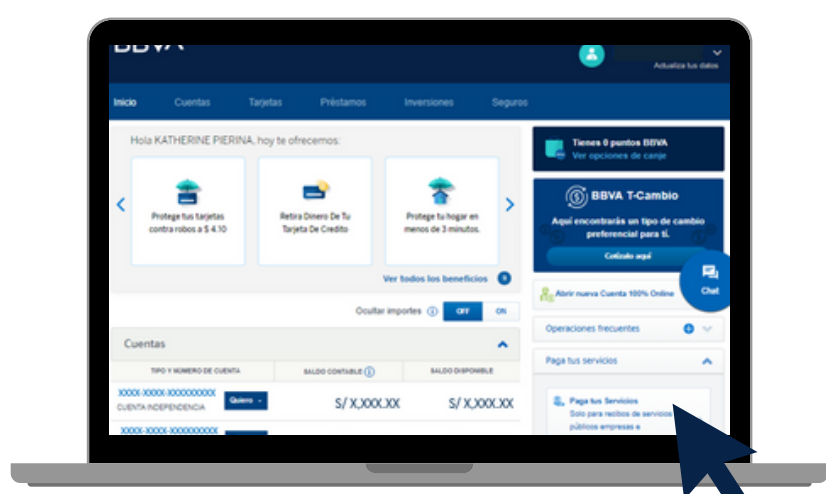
BBVA

Actualiza tus datos

Inicio Cuentas Tarjetas Préstamos Inversiones Seguros

Hola KATHERINE PIERINA, hoy te ofrecemos:

Protege tus tarjetas contra robos a $ 4.10

Retira Dinero De Tu Tarjeta De Credito

Protege tu hogar en menos de 3 minutos.

Ver todos los beneficios

Ocultar importes OFF ON

Cuentas

| TIPO Y NÚMERO DE CUENTA | SALDO CONTABLE | SALDO DISPONIBLE |
|---|---|---|
| XXXX-XXXX-XXXXXXXXXX CUENTA INDEPENDENCIA Quiero | S/ X,XXX.XX | S/ X,XXX.XX |
| XXXX-XXXX-XXXXXXXXXX | | |

Tienes 0 puntos BBVA
Ver opciones de canje

BBVA T-Cambio
Aquí encontrarás un tipo de cambio preferencial para tí.
Cotízalo aquí

Chat

Abrir nueva Cuenta 100% Online

Operaciones frecuentes

Paga tus servicios

Paga tus Servicios
Solo para recibos de servicios públicos empresas e